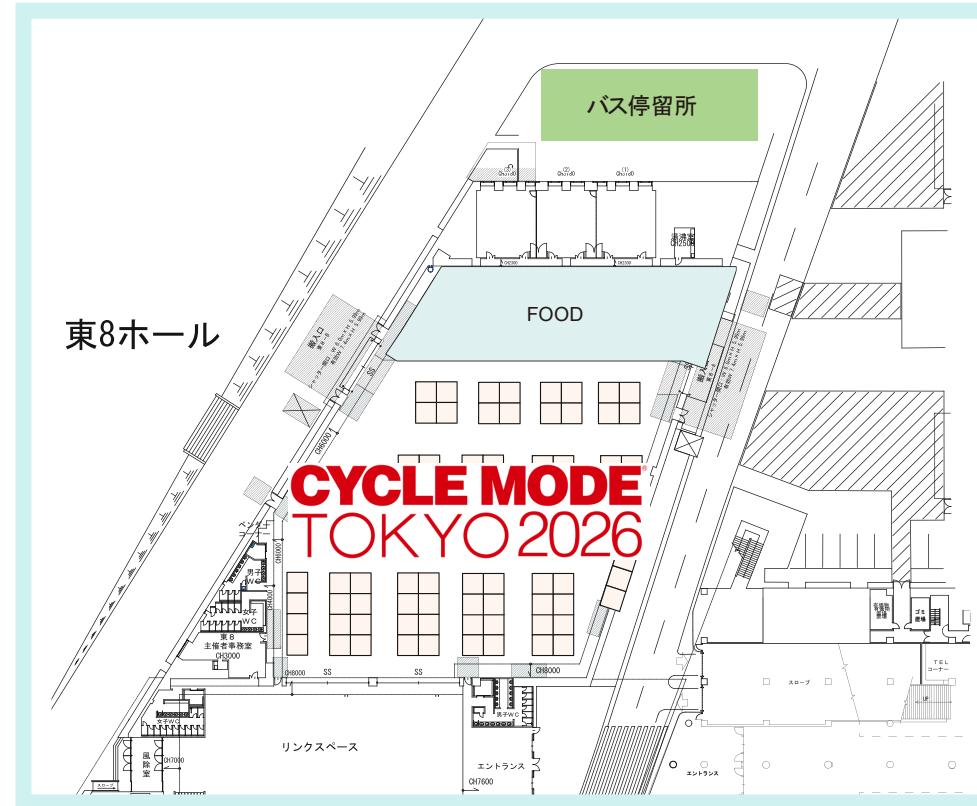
バス停留所

FOOD

東8ホール

CYCLE MODE®
TOKYO 2026

搬入口

SS

CH6000

男子WC

女子WC

東8
主催者事務室

CH3000

CH8000

SS

SS

CH8000

女子WC

男子WC

リンクスペース

エントランス

CH7600

風除室

CH7000

エントランス

スロープ

TEL
コーナー

UP

ゴミ置場